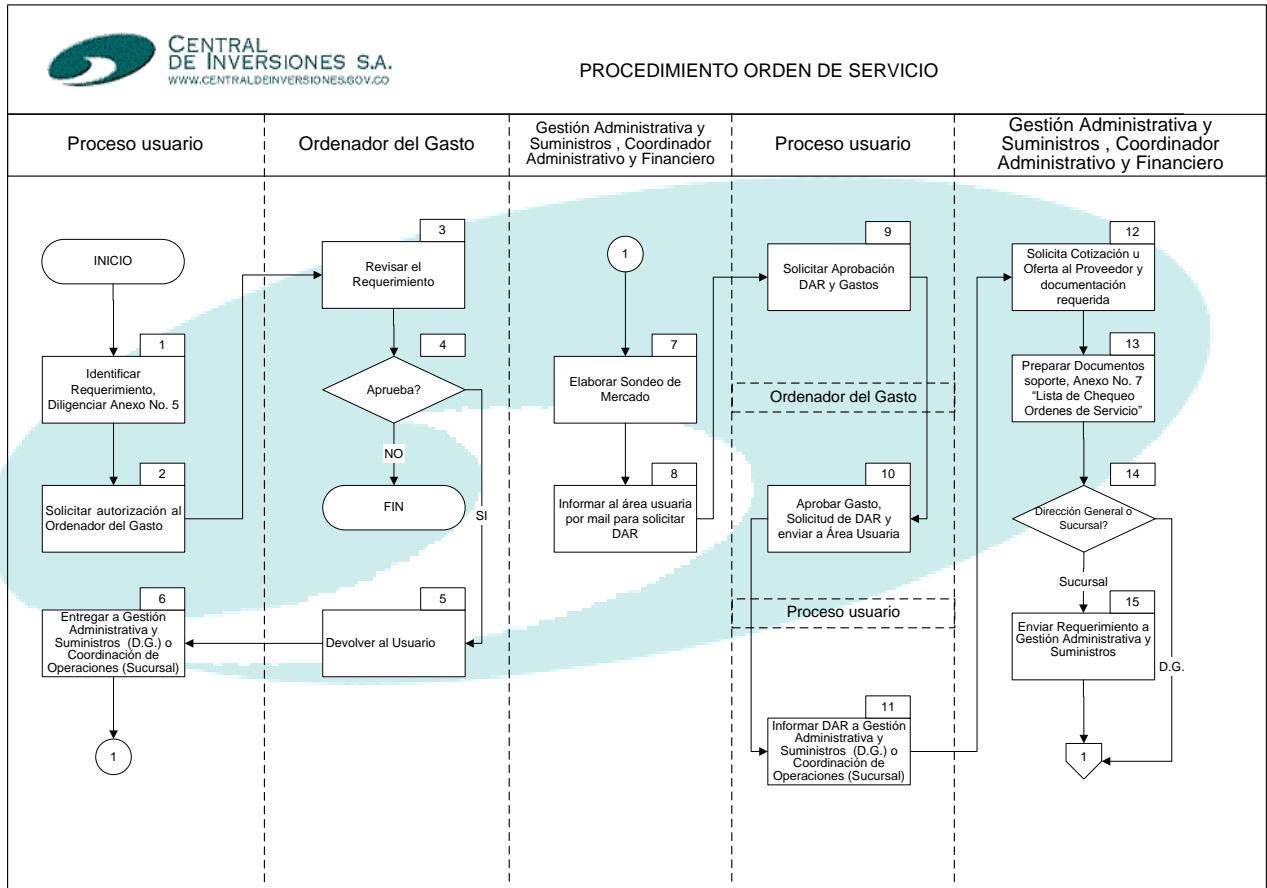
CENTRAL DE INVERSIONES S.A.
WWW.CENTRALDEINVERSIONES.GOV.CO

PROCEDIMIENTO ORDEN DE SERVICIO

Proceso usuario

Ordenador del Gasto

Gestión Administrativa y Suministros , Coordinador Administrativo y Financiero

Proceso usuario

Gestión Administrativa y Suministros , Coordinador Administrativo y Financiero

INICIO

1
Identificar Requerimiento, Diligenciar Anexo No. 5

2
Solicitar autorización al Ordenador del Gasto

6
Entregar a Gestión Administrativa y Suministros (D.G.) o Coordinación de Operaciones (Sucursal)

1

3
Revisar el Requerimiento

4
Aprueba?

NO

FIN

SI

5
Devolver al Usuario

1

7
Elaborar Sondeo de Mercado

8
Informar al área usuaria por mail para solicitar DAR

9
Solicitar Aprobación DAR y Gastos

Ordenador del Gasto

10
Aprobar Gasto, Solicitud de DAR y enviar a Área Usuaria

Proceso usuario

11
Informar DAR a Gestión Administrativa y Suministros (D.G.) o Coordinación de Operaciones (Sucursal)

12
Solicita Cotización u Oferta al Proveedor y documentación requerida

13
Preparar Documentos soporte, Anexo No. 7 "Lista de Chequeo Ordenes de Servicio"

14
Dirección General o Sucursal?

Sucursal

15
Enviar Requerimiento a Gestión Administrativa y Suministros

D.G.

1